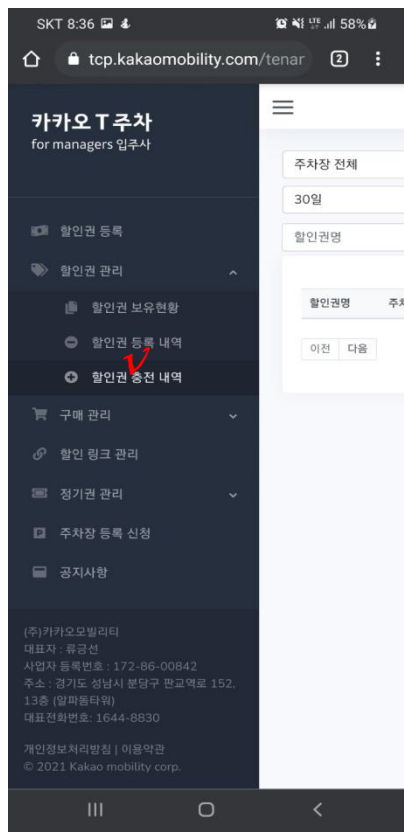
SKT 8:36 58%

tcp.kakaomobility.com/tenar

2

카카오 T 주차
for managers 입주사

할인권 등록

할인권 관리

할인권 보유현황

할인권 등록 내역

할인권 충전 내역

구매 관리

할인 링크 관리

정기권 관리

주차장 등록 신청

공지사항

(주)카카오모빌리티
대표자 : 류긍선
사업자 등록번호 : 172-86-00842
주소 : 경기도 성남시 분당구 판교역로 152, 13층 (알파돔타워)
대표전화번호: 1644-8830

개인정보처리방침 | 이용약관
© 2021 Kakao mobility corp.

주차장 전체

30일

할인권명

할인권명

주차

이전 다음